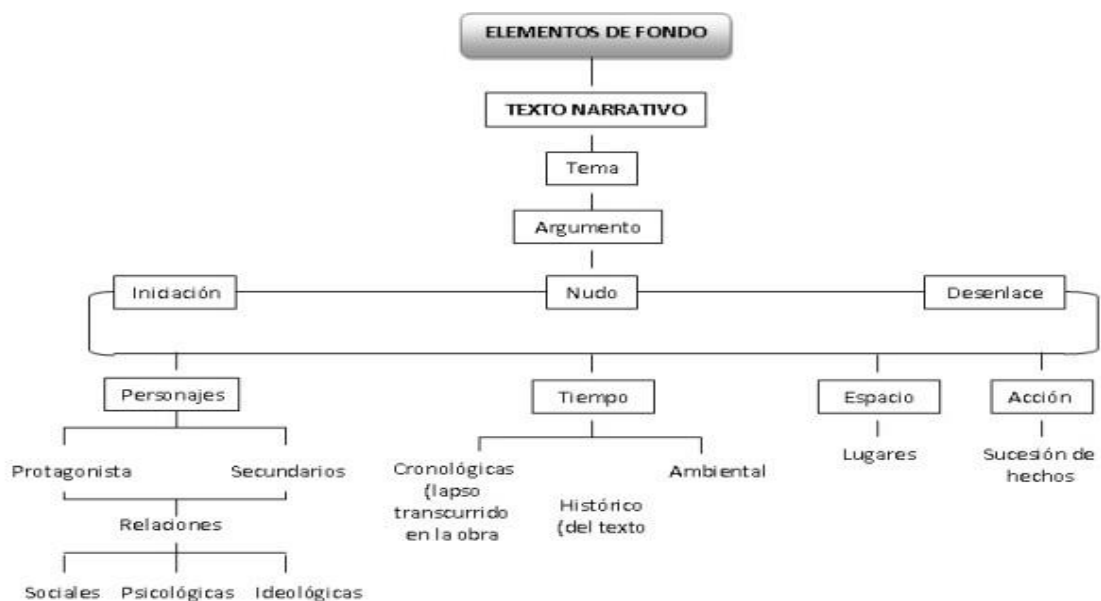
ELEMENTOS DE FONDO

TEXTO NARRATIVO

Tema

Argumento

Iniciación

Nudo

Desenlace

Personajes

Protagonista

Secundarios

Relaciones

Sociales

Psicológicas

Ideológicas

Tiempo

Cronológicas (lapso transcurrido en la obra

Histórico (del texto

Ambiental

Espacio

Lugares

Acción

Sucesión de hechos